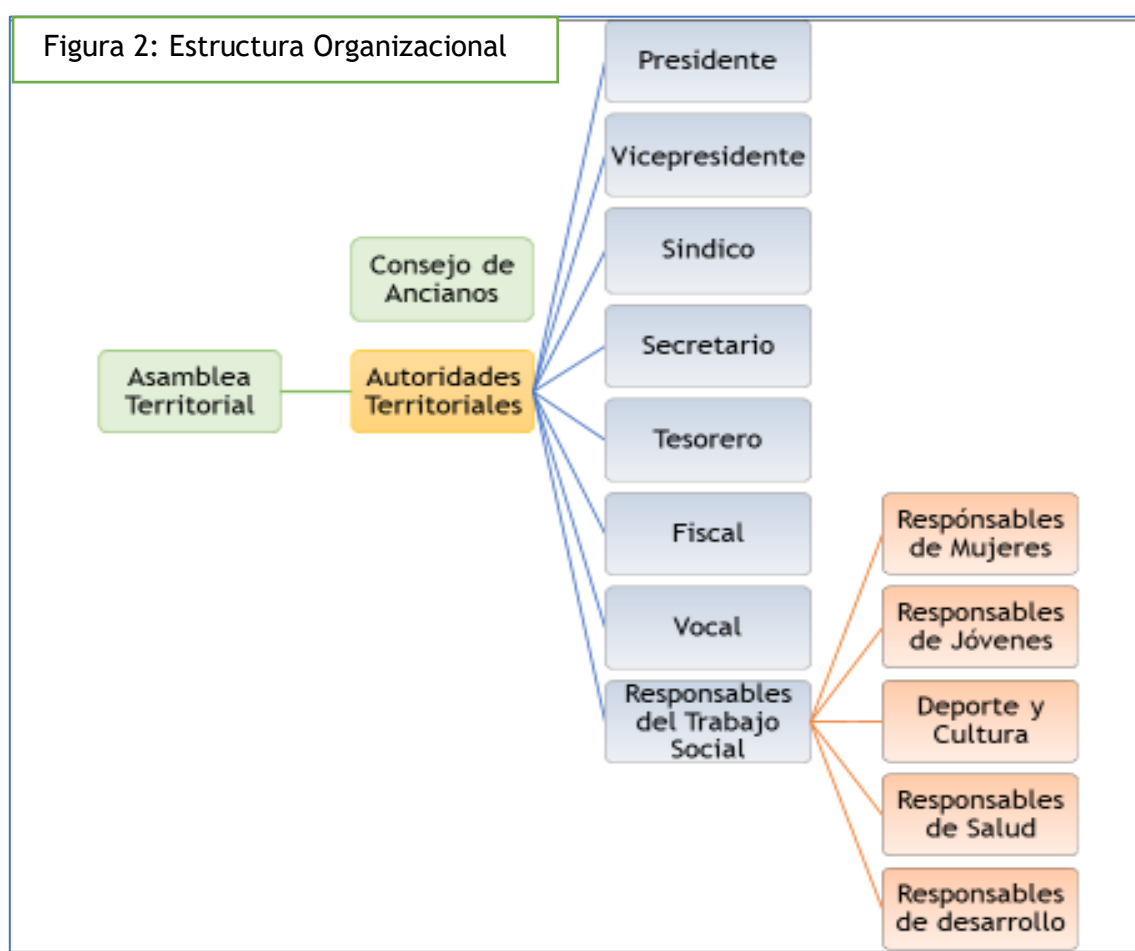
Figura 2: Estructura Organizacional

Asamblea Territorial

Consejo de Ancianos

Autoridades Territoriales

Presidente

Vicepresidente

Sindico

Secretario

Tesorero

Fiscal

Vocal

Responsables del Trabajo Social

Respónsables de Mujeres

Responsables de Jóvenes

Deporte y Cultura

Responsables de Salud

Responsables de desarrollo